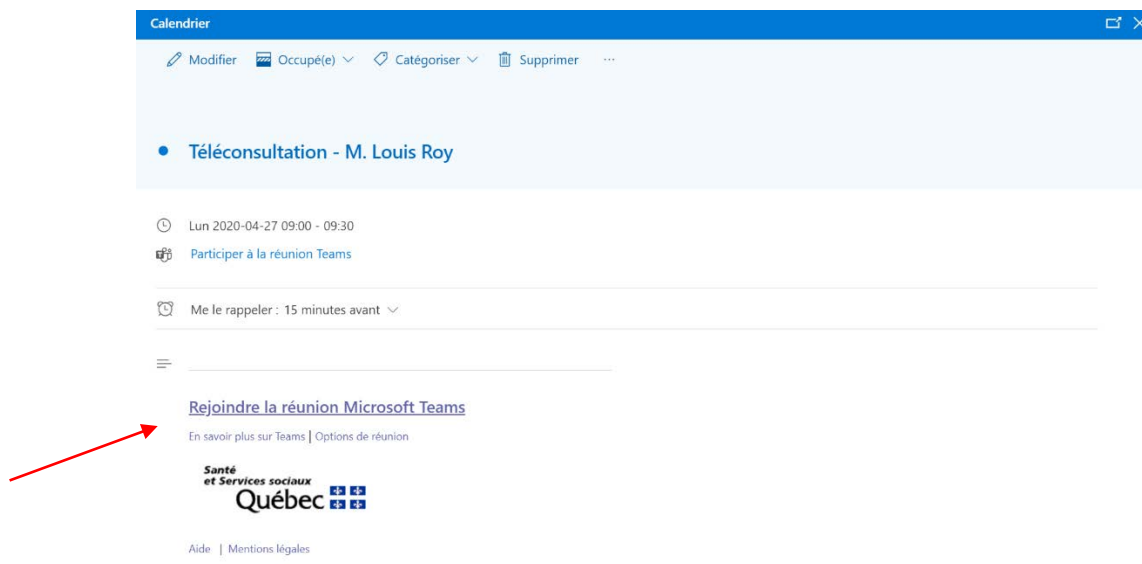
Calendrier

Modifier Occupé(e) Catégoriser Supprimer ···

Téléconsultation - M. Louis Roy

Lun 2020-04-27 09:00 - 09:30

Participer à la réunion Teams

Me le rappeler : 15 minutes avant

Rejoindre la réunion Microsoft Teams

En savoir plus sur Teams | Options de réunion

Santé et Services sociaux Québec

Aide | Mentions légales